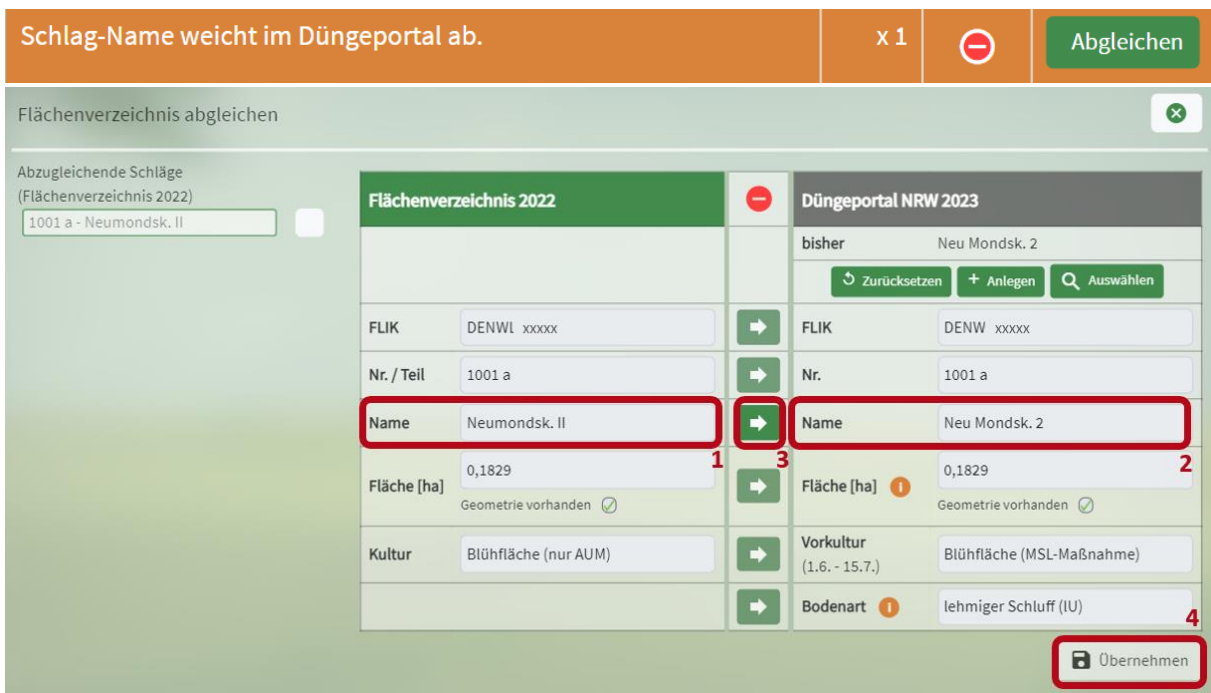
Schlag-Name weicht im Düngeportal ab.

x 1

Abgleichen

Flächenverzeichnis abgleichen

Abzugleichende Schläge (Flächenverzeichnis 2022)

1001 a - Neumondsk. II

| Flächenverzeichnis 2022 | | | Düngeportal NRW 2023 | |
|---|---|---|---|---|
| | | | bisher | Neu Mondsk. 2 |
| | | | Zurücksetzen + Anlegen Auswählen | |
| FLIK | DENWL xxxxx | | FLIK | DENW xxxxx |
| Nr. / Teil | 1001 a | | Nr. | 1001 a |
| Name | Neumondsk. II | | Name | Neu Mondsk. 2 |
| Fläche [ha] | 0,1829 Geometrie vorhanden | | Fläche [ha] | 0,1829 Geometrie vorhanden |
| Kultur | Blühfläche (nur AUM) | | Vorkultur (1.6. - 15.7.) | Blühfläche (MSL-Maßnahme) |
| | | | Bodenart | lehmiger Schluff (lU) |

1 3 2 4

Übernehmen